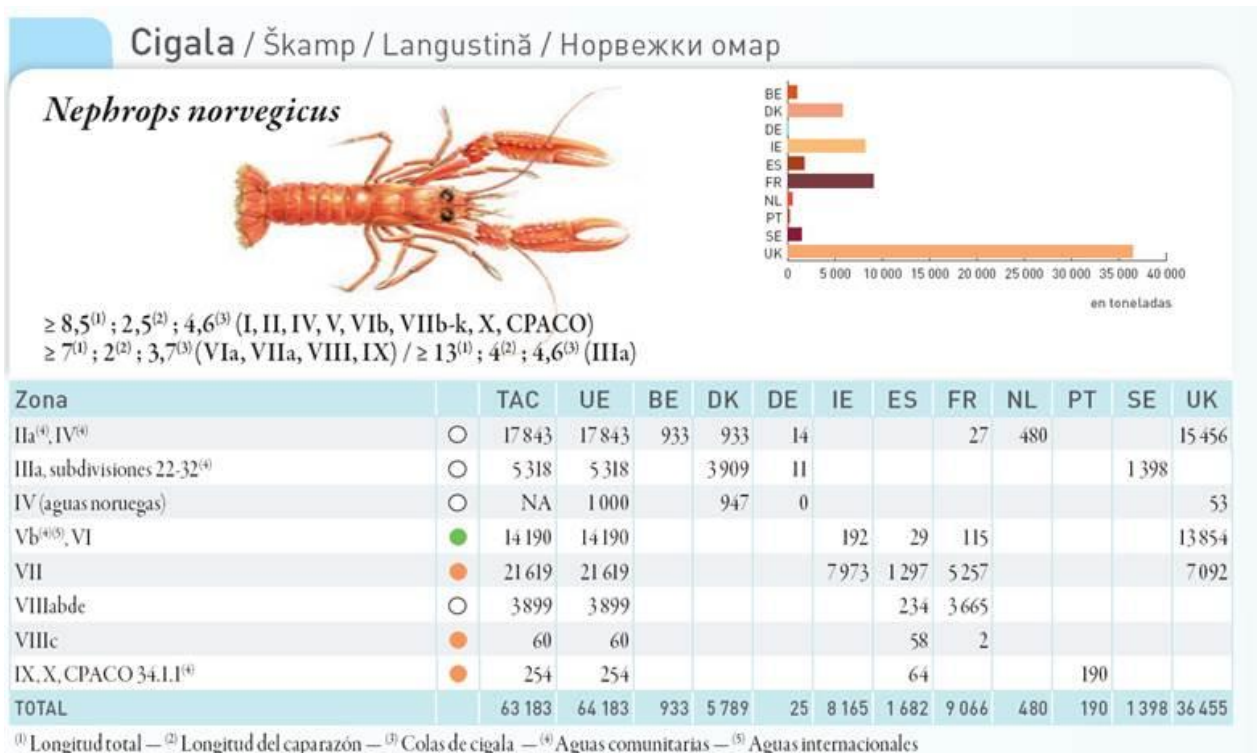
Cigala / Škamp / Langustină / Норвежки омар

Nephrops norvegicus

BE
DK
DE
IE
ES
FR
NL
PT
SE
UK

0 5 000 10 000 15 000 20 000 25 000 30 000 35 000 40 000

en toneladas

$\geq 8,5^{(1)}$ ; $2,5^{(2)}$ ; $4,6^{(3)}$ (I, II, IV, V, VIb, VIIb-k, X, CPACO)
$\geq 7^{(1)}$ ; $2^{(2)}$ ; $3,7^{(3)}$ (VIa, VIIa, VIII, IX) / $\geq 13^{(1)}$ ; $4^{(2)}$ ; $4,6^{(3)}$ (IIIa)

| Zona | | TAC | UE | BE | DK | DE | IE | ES | FR | NL | PT | SE | UK |
|---|---|---|---|---|---|---|---|---|---|---|---|---|---|
| IIa$^{(4)}$, IV$^{(4)}$ | ○ | 17 843 | 17 843 | 933 | 933 | 14 | | | 27 | 480 | | | 15 456 |
| IIIa, subdivisiones 22-32$^{(4)}$ | ○ | 5 318 | 5 318 | | 3 909 | 11 | | | | | | 1 398 | |
| IV (aguas noruegas) | ○ | NA | 1 000 | | 947 | 0 | | | | | | | 53 |
| Vb$^{(4)(5)}$, VI | ● | 14 190 | 14 190 | | | | 192 | 29 | 115 | | | | 13 854 |
| VII | ● | 21 619 | 21 619 | | | | 7 973 | 1 297 | 5 257 | | | | 7 092 |
| VIIIabde | ○ | 3 899 | 3 899 | | | | | 234 | 3 665 | | | | |
| VIIIc | ● | 60 | 60 | | | | | 58 | 2 | | | | |
| IX, X, CPACO 34.1.1$^{(4)}$ | ● | 254 | 254 | | | | | 64 | | | 190 | | |
| TOTAL | | 63 183 | 64 183 | 933 | 5 789 | 25 | 8 165 | 1 682 | 9 066 | 480 | 190 | 1 398 | 36 455 |

$^{(1)}$ Longitud total — $^{(2)}$ Longitud del caparazón — $^{(3)}$ Colas de cigala — $^{(4)}$ Aguas comunitarias — $^{(5)}$ Aguas internacionales